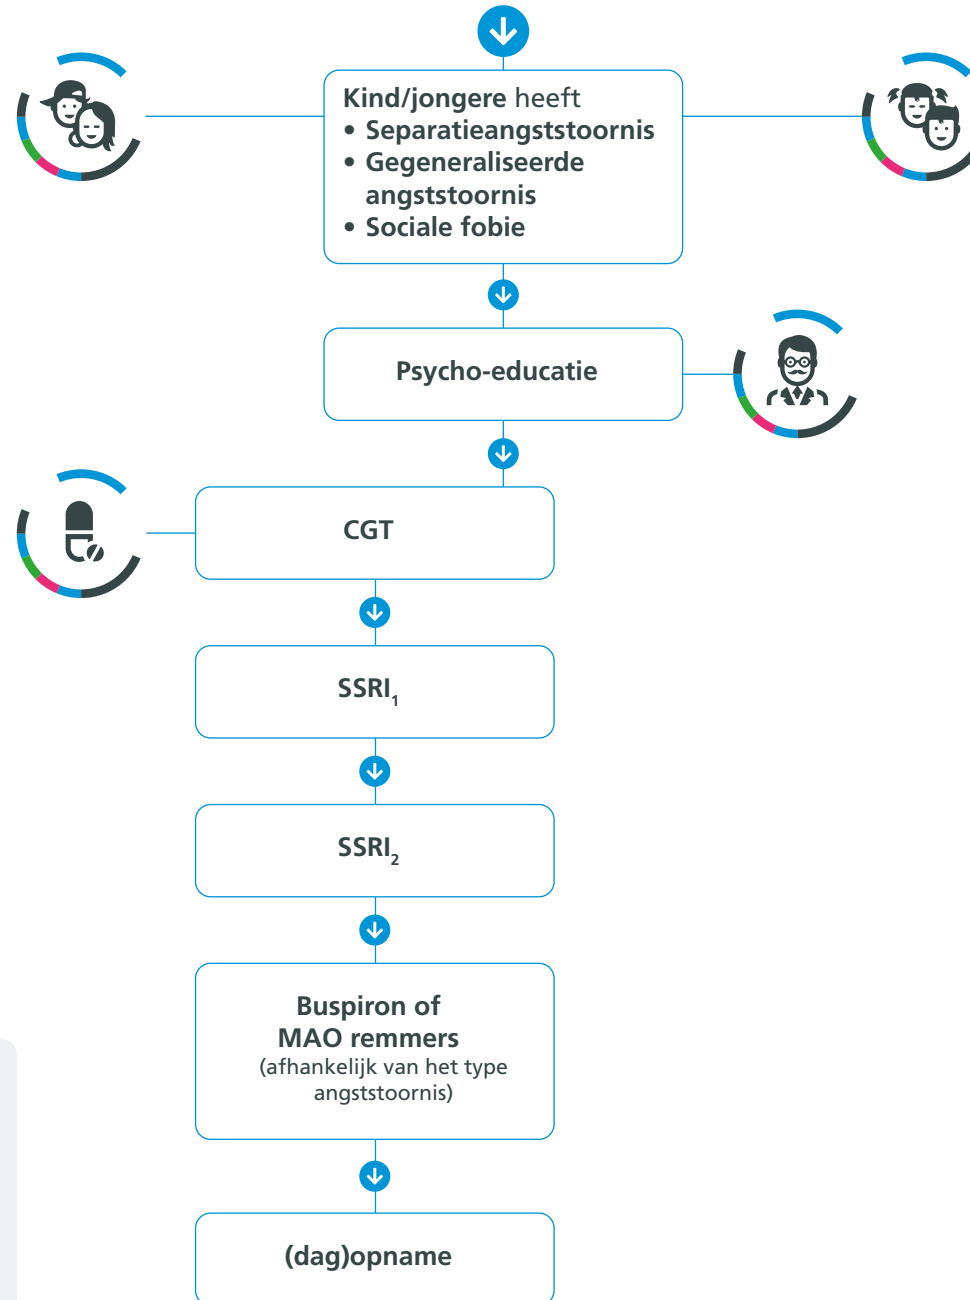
Kind/jongere heeft
• Separatieangststoornis
• Gegeneraliseerde angststoornis
• Sociale fobie

Psycho-educatie

CGT

SSRI$_1$

SSRI$_2$

Buspiron of
MAO remmers
(afhankelijk van het type angststoornis)

(dag)opname